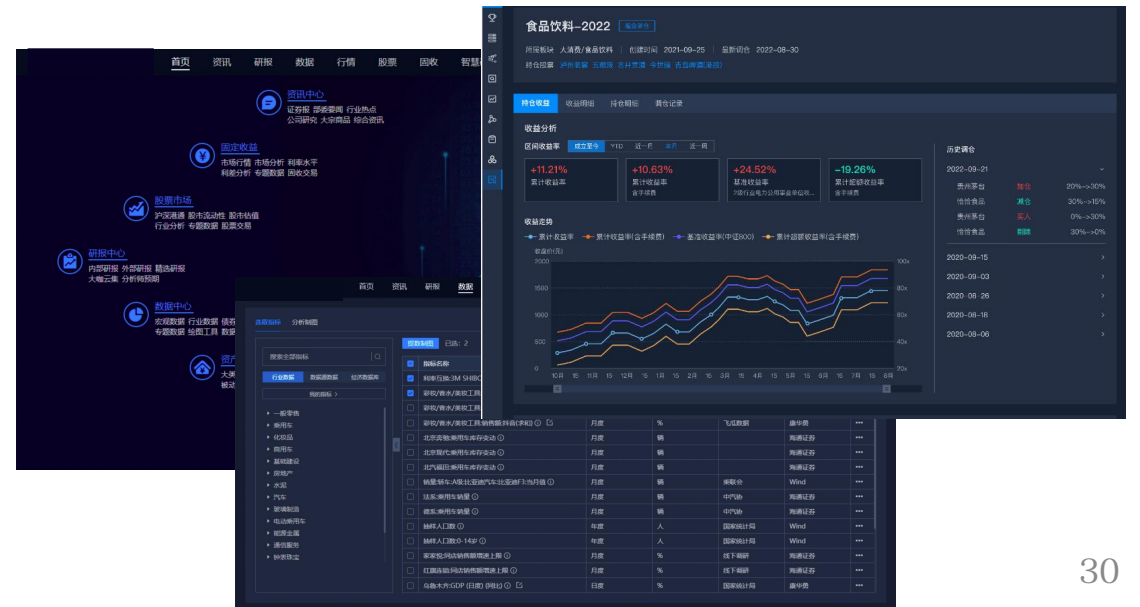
首页 资讯 研报 数据 行情 股票 固收 智慧

资讯中心
证券报 部委要闻 行业热点 公司研究 大宗商品 综合资讯

固定收益
市场行情 市场分析 利率水平 利差分析 专题数据 固收交易

股票市场
沪深港通 股市流动性 股市估值 行业分析 专题数据 股票交易

研报中心
内部研报 外部研报 精选研报 大咖云集 分析师预期

数据中心
宏观数据 行业数据 债市 专题数据 绘图工具 数据

资产
大类
被动

首页 资讯 研报 数据

数据指标 分析制图

搜索全部指标

行业数据 数据源数据 经济数据库

我的指标 >

一般零售
乘用车
化妆品
商用车
基础建设
房地产
水泥
汽车
玻璃制造
电动乘用车
能源金属
通信服务
钟表珠宝

报数制图 已选：2

指标名称
利率互换:3M SHIBO
彩妆/香水/美妆工具
彩妆/香水/美妆工具

| | 指标名称 | | | | | |
|---|---|---|---|---|---|---|
| | 彩妆/香水/美妆工具:销售额:抖音(求和) | 月度 | % | 飞瓜数据 | 康华贵 | ••• |
| | 北京奔驰:乘用车库存变动 | 月度 | 辆 | | 海通证券 | ••• |
| | 北京现代:乘用车库存变动 | 月度 | 辆 | | 海通证券 | ••• |
| | 北汽福田:乘用车库存变动 | 月度 | 辆 | | 海通证券 | ••• |
| | 销量:轿车:A级:比亚迪汽车:比亚迪F3:当月值 | 月度 | 辆 | 乘联会 | Wind | ••• |
| | 法系:乘用车销量 | 月度 | 辆 | 中汽协 | 海通证券 | ••• |
| | 德系:乘用车销量 | 月度 | 辆 | 中汽协 | 海通证券 | ••• |
| | 抽样人口数 | 年度 | 人 | 国家统计局 | Wind | ••• |
| | 抽样人口数:0-14岁 | 年度 | 人 | 国家统计局 | Wind | ••• |
| | 家家悦:同店销售额增速上限 | 月度 | % | 线下调研 | 海通证券 | ••• |
| | 红旗连锁:同店销售额增速上限 | 月度 | % | 线下调研 | 海通证券 | ••• |
| | 乌鲁木齐:GDP (日度) (预估) | 日度 | % | 国家统计局 | 康华贵 | ••• |

食品饮料-2022 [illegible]

所属板块 大消费/食品饮料 | 创建时间 2021-09-25 | 最新调仓 2022-08-30
持仓股票 泸州老窖 五粮液 贵州茅台 伊利股份 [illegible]

持仓收益 收益明细 持仓明细 调仓记录

收益分析

区间收益率 成立至今 YTD 近一月 本月 近一周

+11.21% 累计收益率
+10.63% 累计收益率 含手续费
+24.52% 基准收益率 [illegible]
-19.26% 累计超额收益率

收益走势
累计收益率 累计收益率(含手续费) 基准收益率(中证800) 累计超额收益率(含手续费)

收益(元)
2000 1500 1000 500 0
100x 80x 60x 40x 20x
10月 15 11月 15 12月 15 1月 15 2月 15 3月 15 4月 15 5月 15 6月 15 7月 15 8月

历史调仓
2022-09-21
贵州茅台 加仓 20%->30%
恰恰食品 减仓 30%->15%
贵州茅台 买入 0%->30%
恰恰食品 删除 30%->0%
2020-09-15
2020-09-03
2020-08-26
2020-08-18
2020-08-06

30